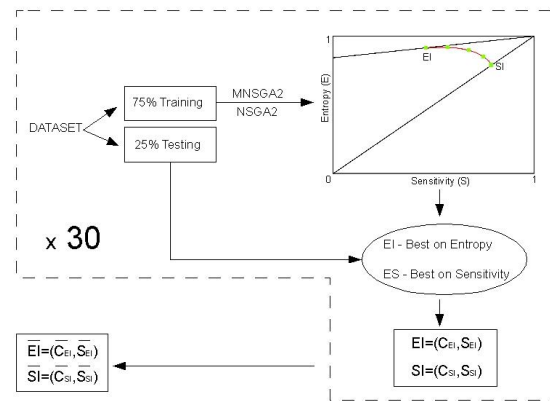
DATASET

75% Training

25% Testing

MNSGA2
NSGA2

1

Entropy (E)

EI

SI

0

Sensitivity (S)

1

x 30

EI - Best on Entropy

ES - Best on Sensitivity

$EI=(C_{EI},S_{EI})$
$SI=(C_{SI},S_{SI})$

$\overline{EI}=(\overline{C}_{EI},\overline{S}_{EI})$
$\overline{SI}=(\overline{C}_{SI},\overline{S}_{SI})$